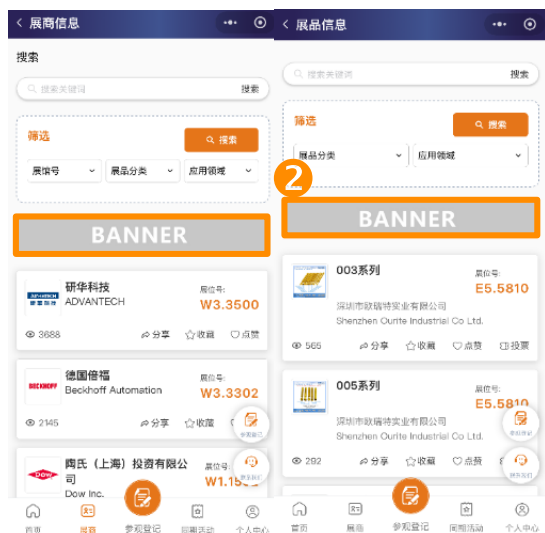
展商信息

搜索

搜索关键词 搜索

筛选

搜索

展馆号

展品分类

应用领域

BANNER

研华科技
ADVANTECH
展位号:
W3.3500
3688 分享 收藏 点赞

德国倍福
Beckhoff Automation
展位号:
W3.3302
2145 分享 收藏

陶氏（上海）投资有限公司
Dow Inc.
展位号:
W1.1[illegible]

参观登记

首页 展商 参观登记 同期活动 个人中心

展品信息

搜索关键词 搜索

筛选

搜索

展品分类

应用领域

2

BANNER

003系列
展位号:
E5.5810
深圳市欧瑞特实业有限公司
Shenzhen Ourite Industrial Co Ltd.
565 分享 收藏 点赞 投票

005系列
展位号:
E5.5810
深圳市欧瑞特实业有限公司
Shenzhen Ourite Industrial Co Ltd.
292 分享 收藏 点赞

参观登记

首页 展品 参观登记 同期活动 个人中心